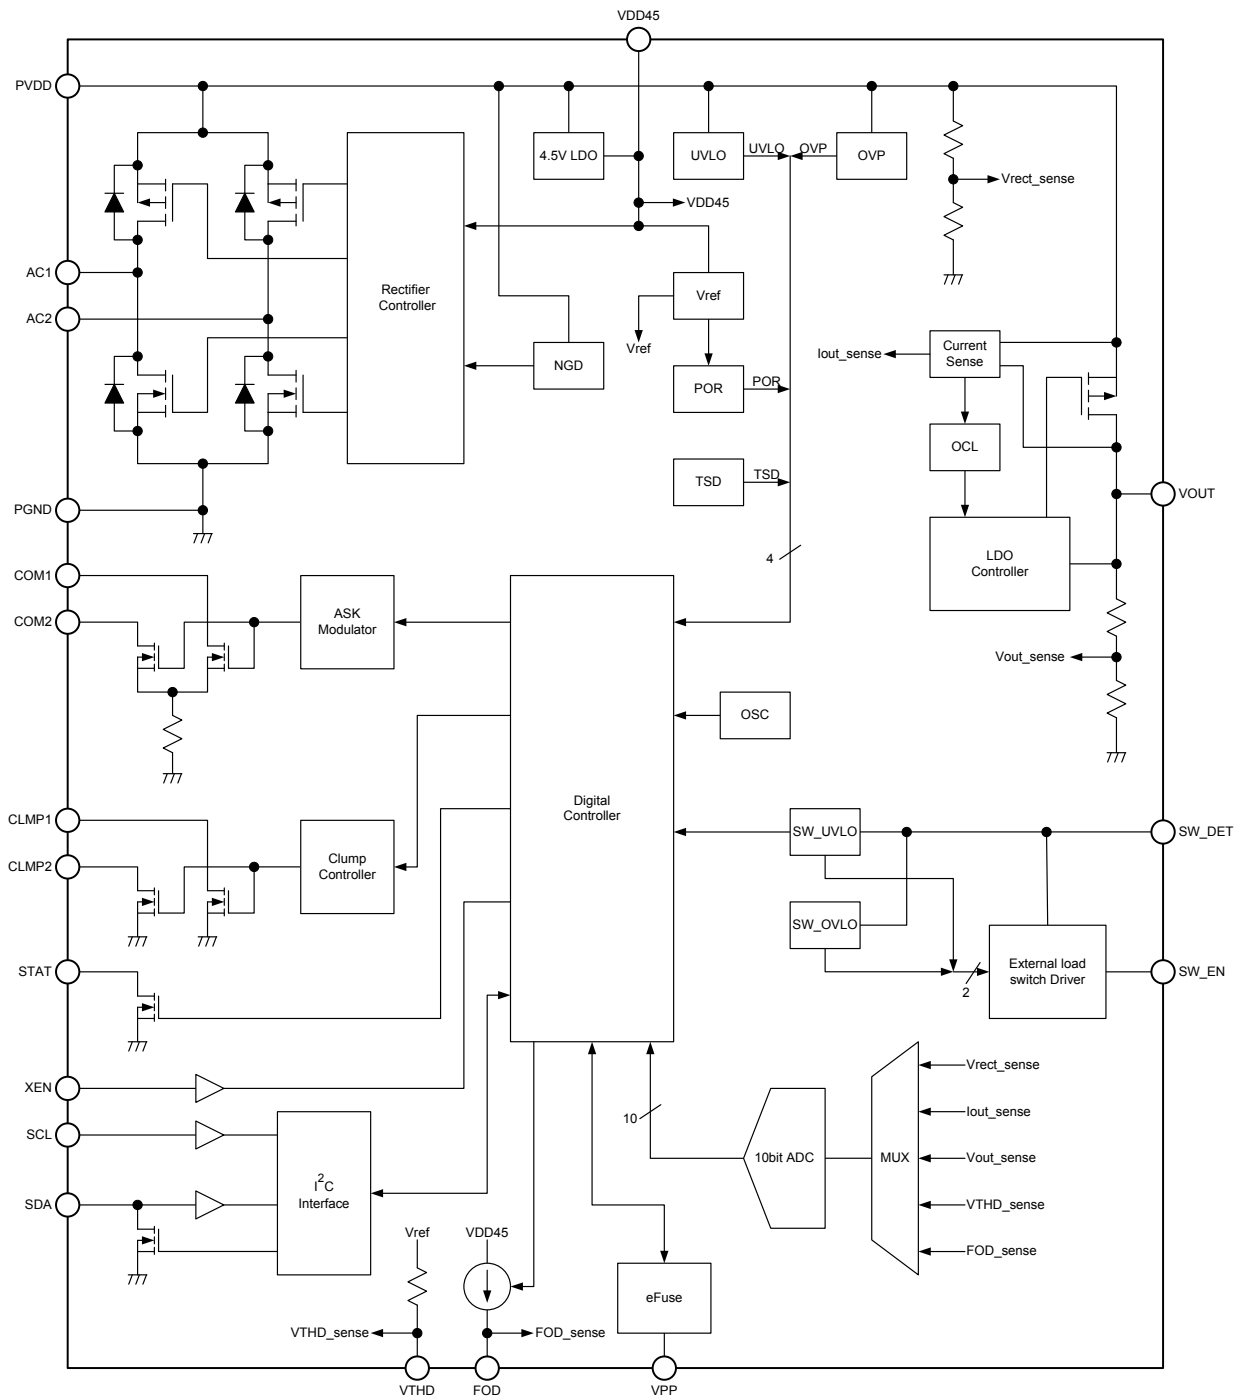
VDD45

PVDD

4.5V LDO

UVLO

UVLO

OVP

OVP

Vrect_sense

VDD45

AC1

AC2

Rectifier Controller

Vref

Vref

NGD

POR

POR

Iout_sense

Current Sense

OCL

TSD

TSD

PGND

VOUT

4

LDO Controller

COM1

COM2

ASK Modulator

Vout_sense

OSC

Digital Controller

CLMP1

CLMP2

Clump Controller

SW_UVLO

SW_DET

SW_OVLO

External load switch Driver

STAT

2

SW_EN

XEN

10

10bit ADC

MUX

Vrect_sense

Iout_sense

Vout_sense

VTHD_sense

FOD_sense

SCL

SDA

$I^2C$ Interface

Vref

VDD45

eFuse

VTHD_sense

FOD_sense

VTHD

FOD

VPP